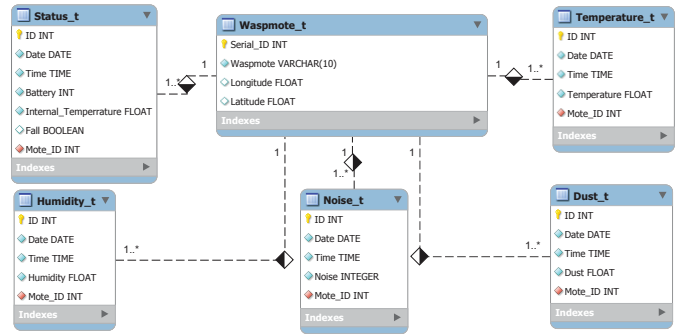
Status_t
ID INT
Date DATE
Time TIME
Battery INT
Internal_Temperrature FLOAT
Fall BOOLEAN
Mote_ID INT
Indexes

Waspmote_t
Serial_ID INT
Waspmote VARCHAR(10)
Longitude FLOAT
Latitude FLOAT
Indexes

Temperature_t
ID INT
Date DATE
Time TIME
Temperature FLOAT
Mote_ID INT
Indexes

1..*
1
1
1..*

1
1
1
1..*

Humidity_t
ID INT
Date DATE
Time TIME
Humidity FLOAT
Mote_ID INT
Indexes

1..*

Noise_t
ID INT
Date DATE
Time TIME
Noise INTEGER
Mote_ID INT
Indexes

1..*

Dust_t
ID INT
Date DATE
Time TIME
Dust FLOAT
Mote_ID INT
Indexes